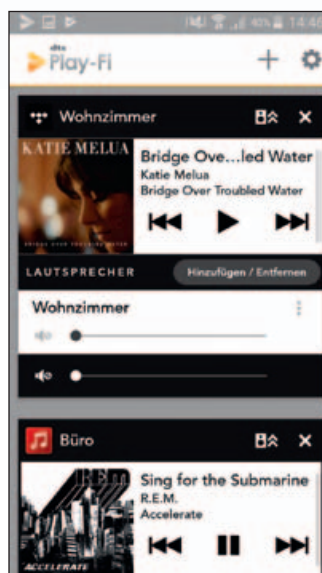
14:46

dts Play-Fi

Wohnzimmer

KATIE MELUA

Bridge Ove...led Water
Katie Melua
Bridge Over Troubled Water

LAUTSPRECHER

Hinzufügen / Entfernen

Wohnzimmer

Büro

R.E.M.

ACCELERATE

Sing for the Submarine
R.E.M.
Accelerate